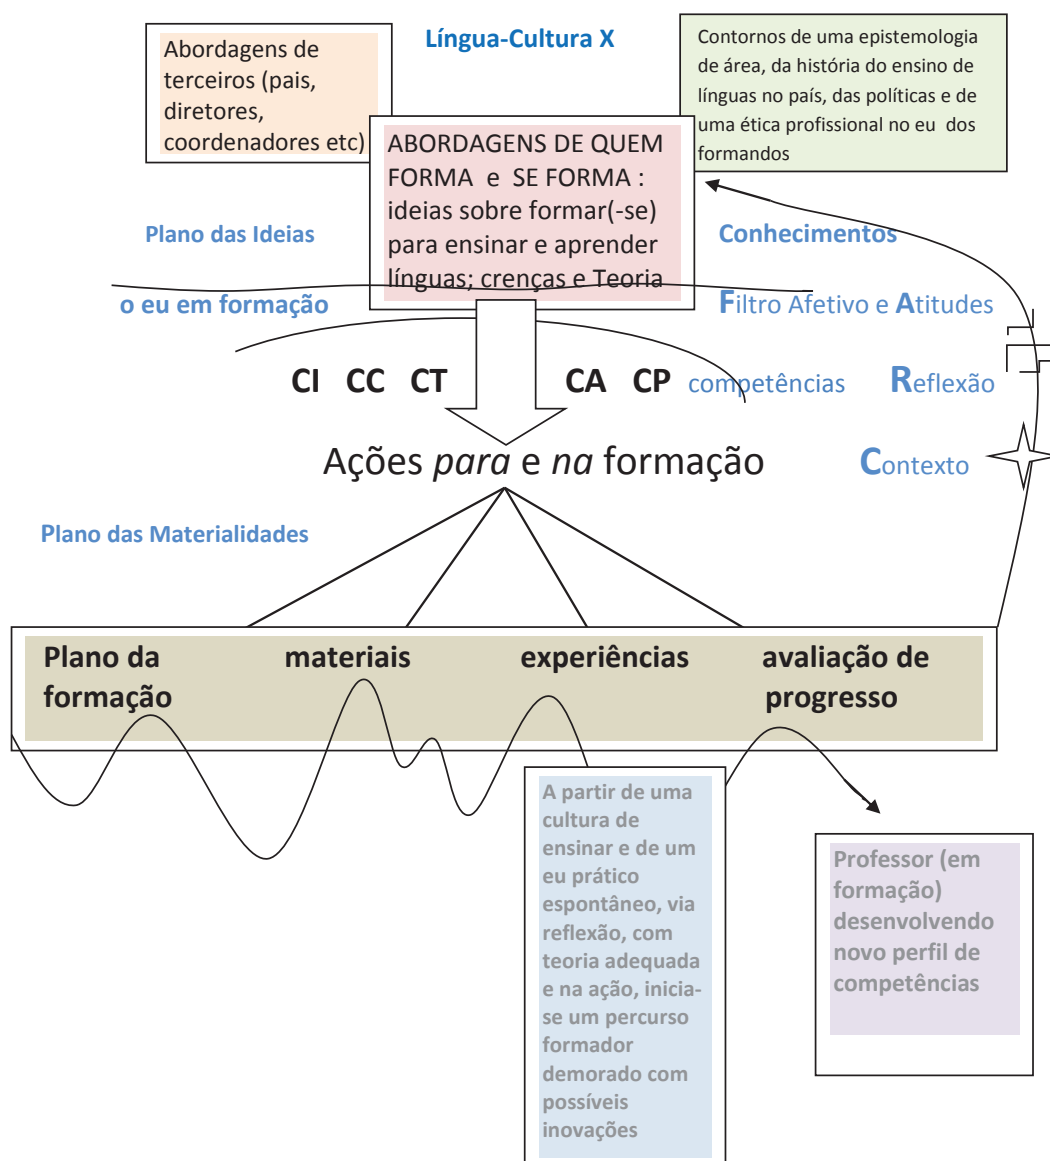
Abordagens de terceiros (pais, diretores, coordenadores etc)

Língua-Cultura X

Contornos de uma epistemologia de área, da história do ensino de línguas no país, das políticas e de uma ética profissional no eu dos formandos

ABORDAGENS DE QUEM FORMA e SE FORMA : ideias sobre formar(-se) para ensinar e aprender línguas; crenças e Teoria

Plano das Ideias

Conhecimentos

o eu em formação

Filtro Afetivo e Atitudes

CI CC CT CA CP competências

Reflexão

Ações *para* e *na* formação

Contexto

Plano das Materialidades

Plano da formação

materiais

experiências

avaliação de progresso

A partir de uma cultura de ensinar e de um eu prático espontâneo, via reflexão, com teoria adequada e na ação, iniciase um percurso formador demorado com possíveis inovações

Professor (em formação) desenvolvendo novo perfil de competências